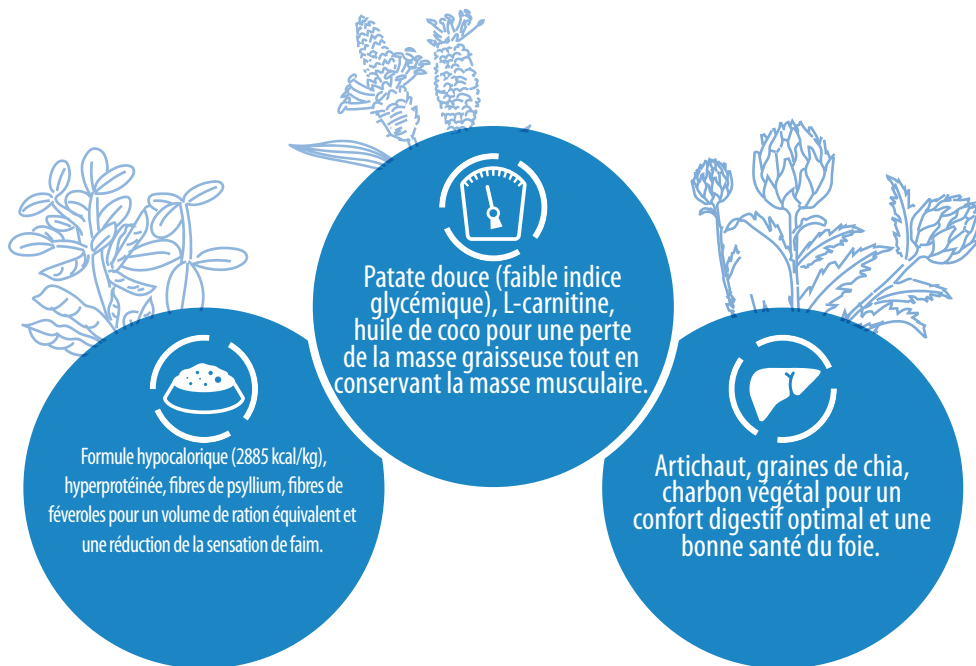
Patate douce (faible indice glycémique), L-carnitine, huile de coco pour une perte de la masse graisseuse tout en conservant la masse musculaire.

Formule hypocalorique (2885 kcal/kg), hyperprotéinée, fibres de psyllium, fibres de féveroles pour un volume de ration équivalent et une réduction de la sensation de faim.

Artichaut, graines de chia, charbon végétal pour un confort digestif optimal et une bonne santé du foie.